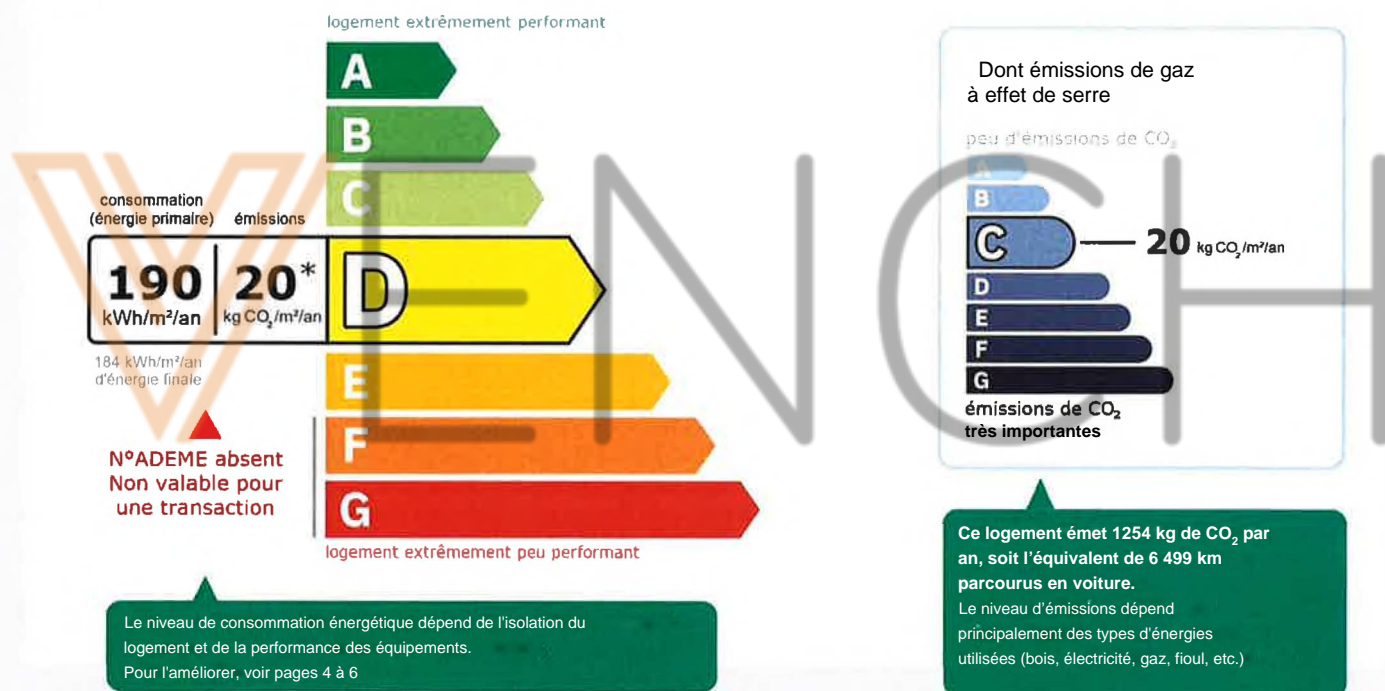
logement extrêmement performant

A
B
C

consommation (énergie primaire)
émissions

190 kWh/m²/an
20* kg $CO_2$/m²/an

D

184 kWh/m²/an d'énergie finale

N°ADEME absent
Non valable pour une transaction

E
F
G

logement extrêmement peu performant

Le niveau de consommation énergétique dépend de l'isolation du logement et de la performance des équipements.
Pour l'améliorer, voir pages 4 à 6

Dont émissions de gaz à effet de serre

peu d'émissions de $CO_2$

A
B
C
20 kg $CO_2$/m²/an
D
E
F
G

émissions de $CO_2$ très importantes

Ce logement émet 1254 kg de $CO_2$ par an, soit l'équivalent de 6 499 km parcourus en voiture.
Le niveau d'émissions dépend principalement des types d'énergies utilisées (bois, électricité, gaz, fioul, etc.)